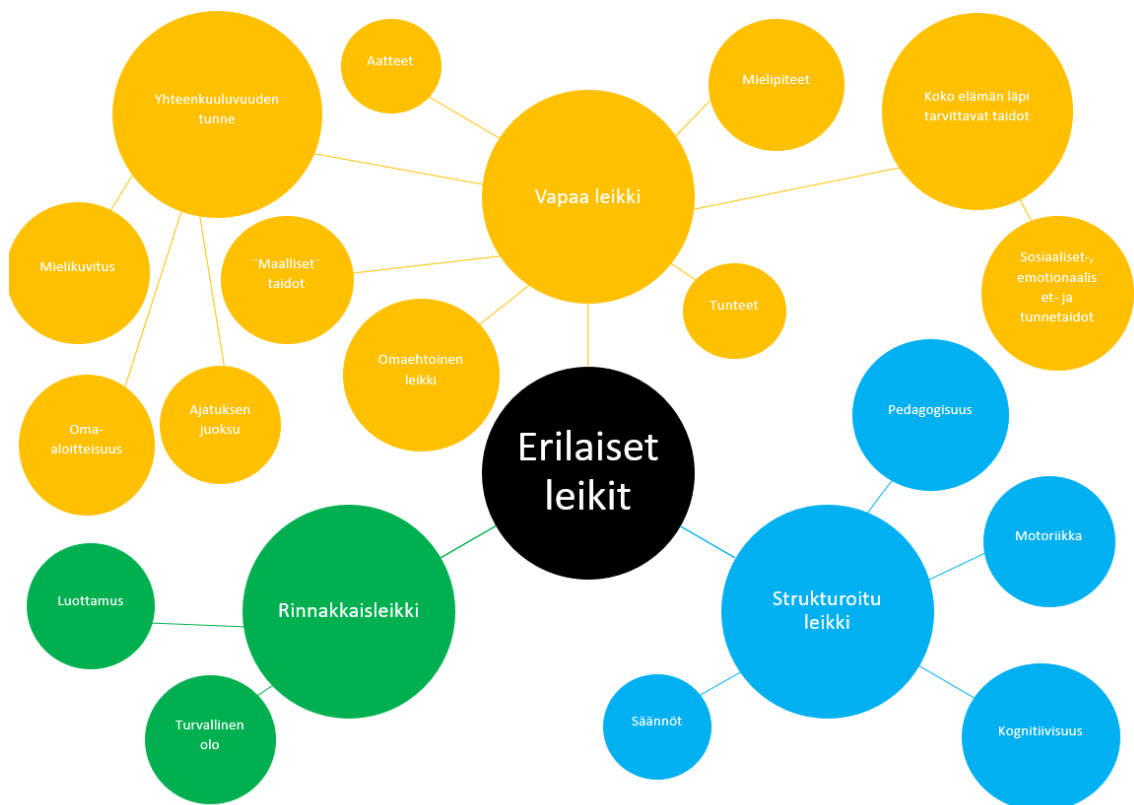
Yhteenkuuluvuuden tunne

Aatteet

Mielipiteet

Koko elämän läpi tarvittavat taidot

Vapaa leikki

Mielikuvitus

¨Maalliset¨ taidot

Tunteet

Sosiaaliset-, emotionaaliset- ja tunnetaidot

Omaehtoinen leikki

Oma-aloitteisuus

Ajatuksen juoksu

Pedagogisuus

Erilaiset leikit

Motoriikka

Luottamus

Rinnakkaisleikki

Strukturoitu leikki

Säännöt

Turvallinen olo

Kognitiivisuus